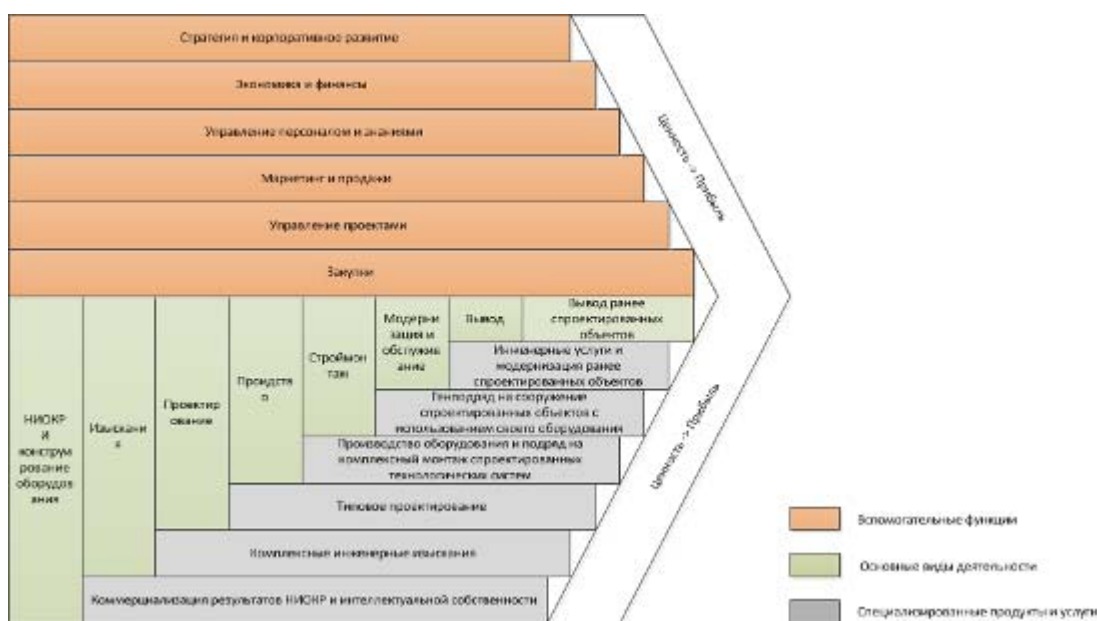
Стратегия и корпоративное развитие

Экономика и финансы

Управление персоналом и знаниями

Маркетинг и продажи

Управление проектами

Закупки

Ценность -> Прибыль

НИОКР и конструирование оборудования

Изыскания

Проектирование

Производство

Строймонтаж

Модернизация и обслуживание

Вывод

Вывод ранее спроектированных объектов

Инжиниринговые услуги и модернизация ранее спроектированных объектов

Генподряд на сооружение спроектированных объектов с использованием своего оборудования

Производство оборудования и подряд на комплексный монтаж спроектированных технологических систем

Типовое проектирование

Комплексные инженерные изыскания

Коммерциализация результатов НИОКР и интеллектуальной собственности

Ценность -> Прибыль

Вспомогательные функции

Основные виды деятельности

Специализированные продукты и услуги